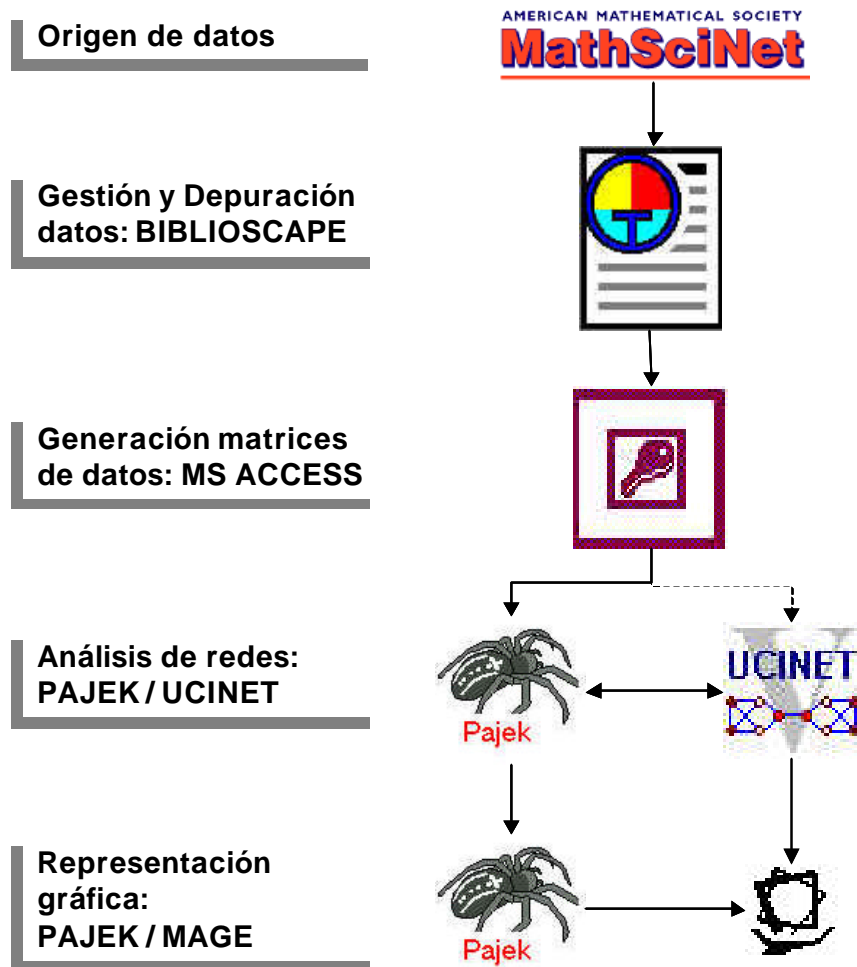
Origen de datos

AMERICAN MATHEMATICAL SOCIETY
MathSciNet

Gestión y Depuración datos: BIBLIOSCAPE

Generación matrices de datos: MS ACCESS

Análisis de redes: PAJEK / UCINET

Pajek

UCINET

Representación gráfica: PAJEK / MAGE

Pajek